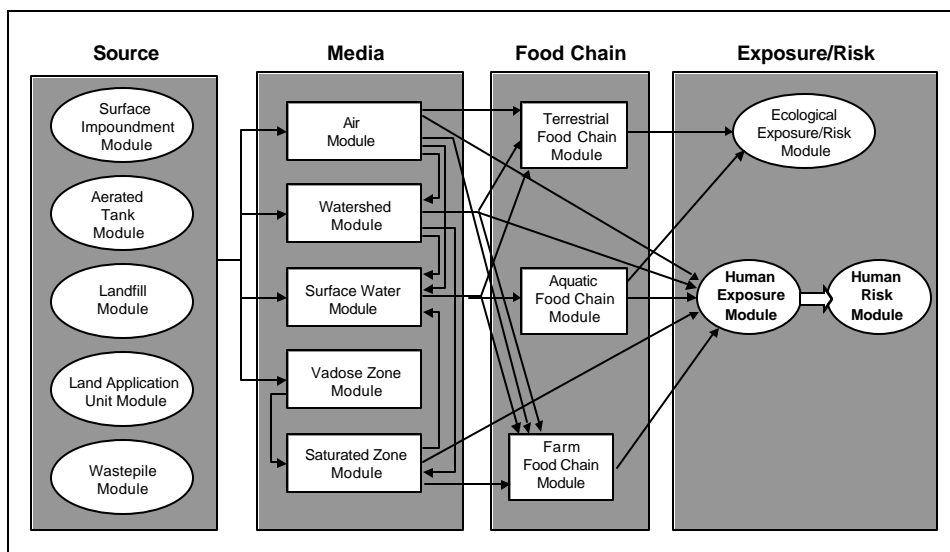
Source

Surface Impoundment Module

Aerated Tank Module

Landfill Module

Land Application Unit Module

Wastepile Module

Media

Air Module

Watershed Module

Surface Water Module

Vadose Zone Module

Saturated Zone Module

Food Chain

Terrestrial Food Chain Module

Aquatic Food Chain Module

Farm Food Chain Module

Exposure/Risk

Ecological Exposure/Risk Module

Human Exposure Module

Human Risk Module